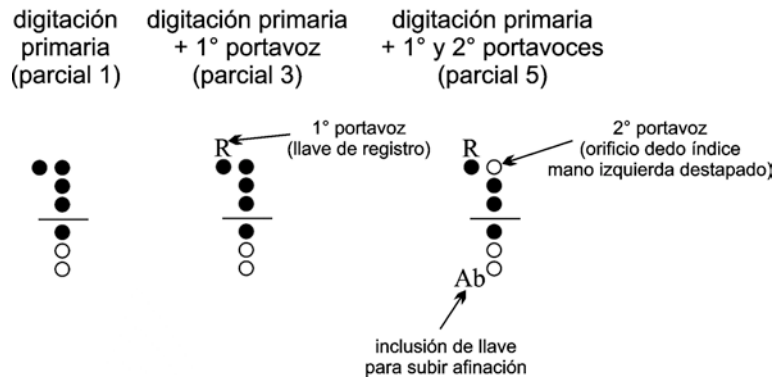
digitación primaria (parcial 1)

digitación primaria + 1° portavoz (parcial 3)

digitación primaria + 1° y 2° portavoces (parcial 5)

1° portavoz (llave de registro)

R

R

2° portavoz (orificio dedo índice mano izquierda destapado)

Ab

inclusión de llave para subir afinación